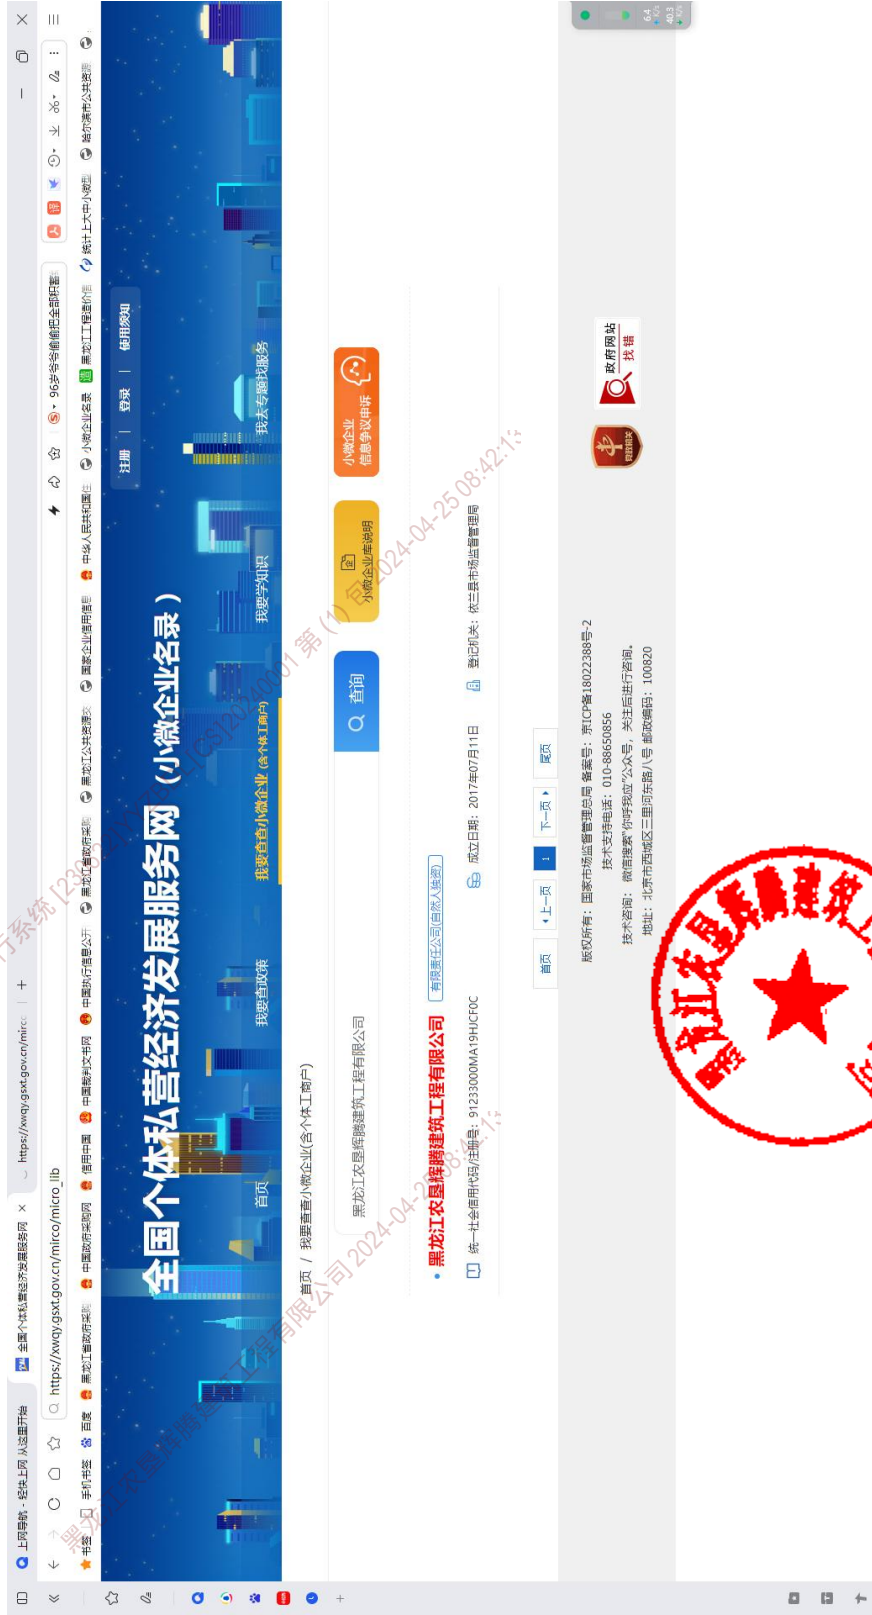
上网导航 - 轻快上网 从这里开始
全国个体私营经济发展服务网
https://xwqy.gsxt.gov.cn/mirc
https://xwqy.gsxt.gov.cn/mirco/micro_lib
96岁爷爷偷偷把全部财产
书签 手机书签 百度 黑龙江省政府采购 中国政府采购网 信用中国 中国裁判文书网 中国执行信息公开 黑龙江省政府采购 黑龙江公共资源交 国家企业信用信息 中华人民共和国住 小微企业名录 黑龙江工程造价信 统计上大中小微型 哈尔滨市公共资源

注册 | 登录 | 使用须知
全国个体私营经济发展服务网（小微企业名录）
首页 我要查政策 我要查小微企业（含个体工商户） 我要学知识 我去专题找服务
首页 / 我要查查小微企业(含个体工商户)
黑龙江农垦辉腾建筑工程有限公司
查询
小微企业库说明
小微企业信息争议申诉
黑龙江农垦辉腾建筑工程有限公司 有限责任公司(自然人投资)
统一社会信用代码/注册号：91233000MA19HJCF0C 成立日期：2017年07月11日 登记机关：依兰县市场监督管理局
首页 上一页 1 下一页 尾页
版权所有：国家市场监督管理总局 备案号：京ICP备18022388号-2
技术支持电话：010-88650856
技术咨询：微信搜索"你呼我应"公众号，关注后进行咨询。
地址：北京市西城区三里河东路八号 邮政编码：100820
政府网站 找错
黑龙江农垦辉腾建筑工程有限公司 2024-04-25 08:42:1
黑龙江农垦辉腾建筑工程有限公司